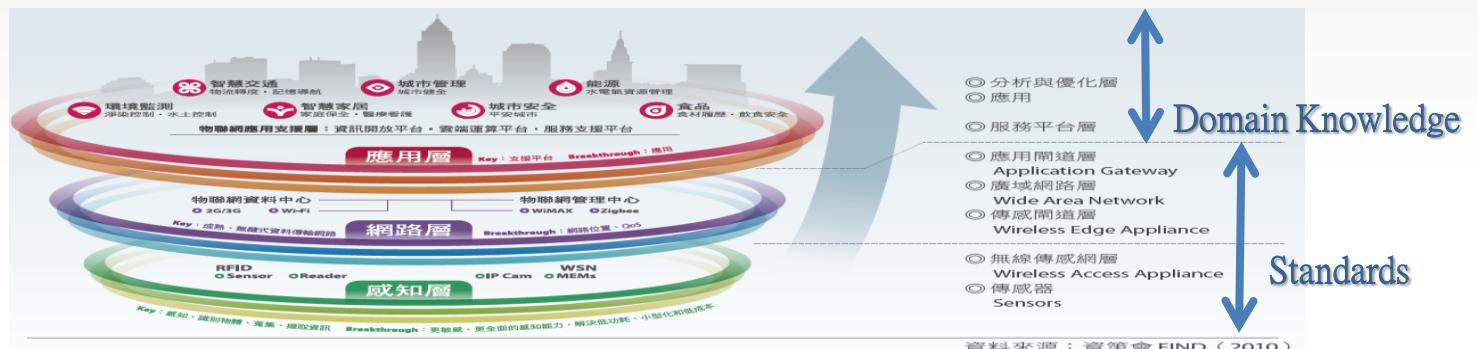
智慧交通
物流轉度・記憶導航
城市管理
城市健全
能源
水電氣資源管理
環境監測
淨About控制・水土控制
智慧家居
家庭保全・醫療看護
城市安全
平安城市
食品
食材履歷・飲食安全
物聯網應用支援層：資訊開放平台・雲端運算平台・服務支援平台
應用層
Key：支援平台 Breakthrough：應用
物聯網資料中心
物聯網管理中心
2G/3G
Wi-Fi
WiMAX
Zigbee
Key：成熟、無縫式資料傳輸網路
網路層
Breakthrough：網路位置、QoS
RFID
Sensor
Reader
IP Cam
WSN
MEMs
感知層
Key：感知、識別物體、蒐集、擷取資訊 Breakthrough：更敏感、更全面的感知能力，解決低功耗、小型化和低成本

◎ 分析與優化層
◎ 應用
◎ 服務平台層
◎ 應用閘道層
Application Gateway
◎ 廣域網路層
Wide Area Network
◎ 傳感閘道層
Wireless Edge Appliance
◎ 無線傳感網層
Wireless Access Appliance
◎ 傳感器
Sensors

Domain Knowledge
Standards

資料來源：資策會 FIND（2010）